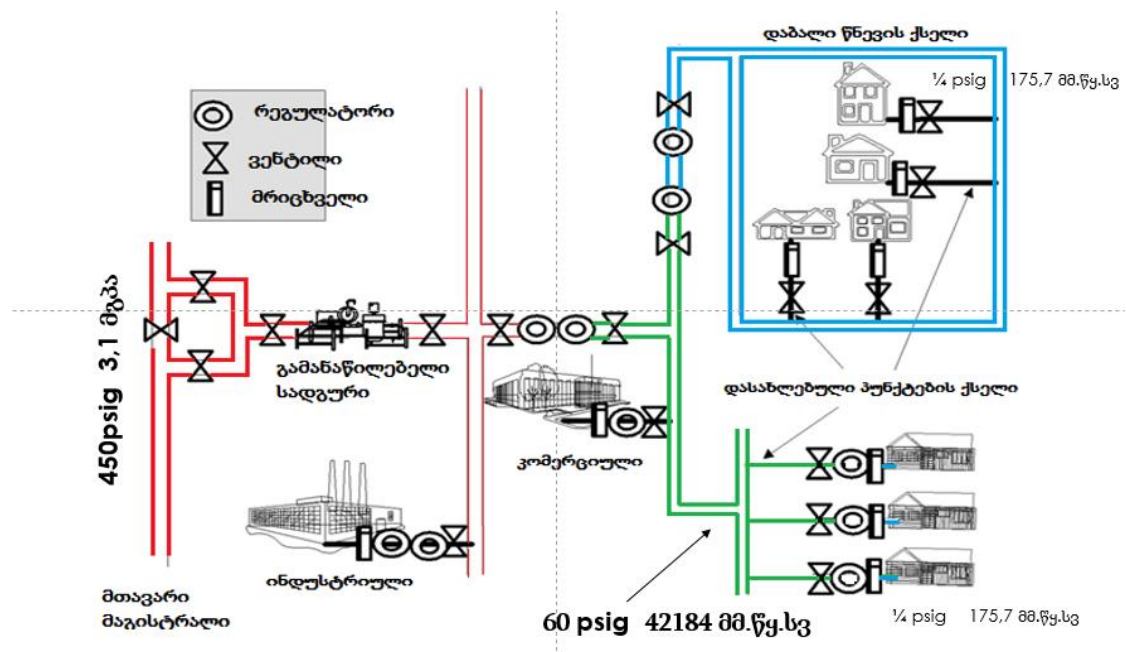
დაბალი წნევის ქსელი

¼ psig 175,7 მმ.წყ.სვ

რეგულატორი

ვენტილი

მრიცხველი

450psig 3,1 მპა

გამანაწილებელი სადგური

დასახლებული პუნქტების ქსელი

კომერციული

ინდუსტრიული

მთავარი მაგისტრალი

60 psig 42184 მმ.წყ.სვ

¼ psig 175,7 მმ.წყ.სვ